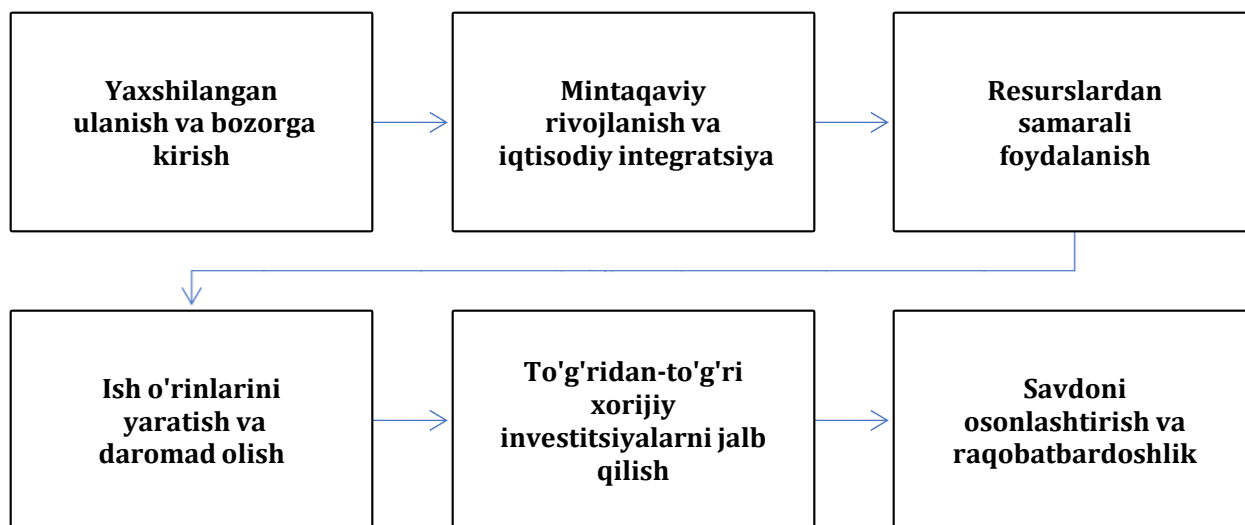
Yaxshilangan ulanish va bozorga kirish

Mintaqaviy rivojlanish va iqtisodiy integratsiya

Resurslardan samarali foydalanish

Ish o'rinlarini yaratish va daromad olish

To'g'ridan-to'g'ri xorijiy investitsiyalarni jalb qilish

Savdoni osonlashtirish va raqobatbardoshlik